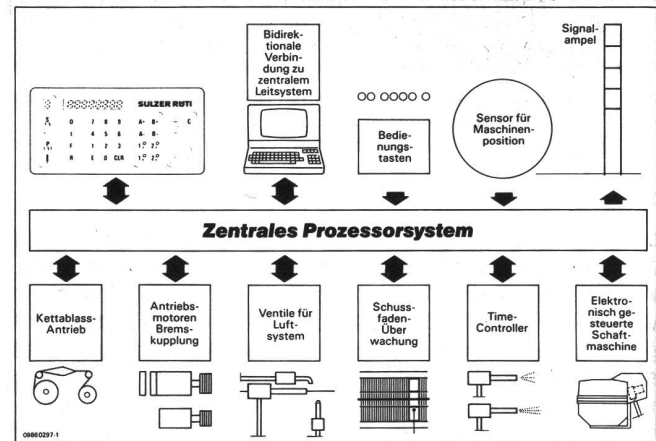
Bidirektionale Verbindung zu zentralem Leitsystem

Signalampel

SULZER RUTI

D 7 8 9 A- B- C

I 4 5 6 A- B-

F 1 2 3 1° 2°

R E 0 CLR 1° 2°

Bedienungstasten

Sensor für Maschinenposition

Zentrales Prozessorsystem

Kettablass-Antrieb

Antriebsmotoren Bremskupplung

Ventile für Luftsystem

Schussfaden-Überwachung

Time-Controller

Elektronisch gesteuerte Schaftmaschine

09860297-1